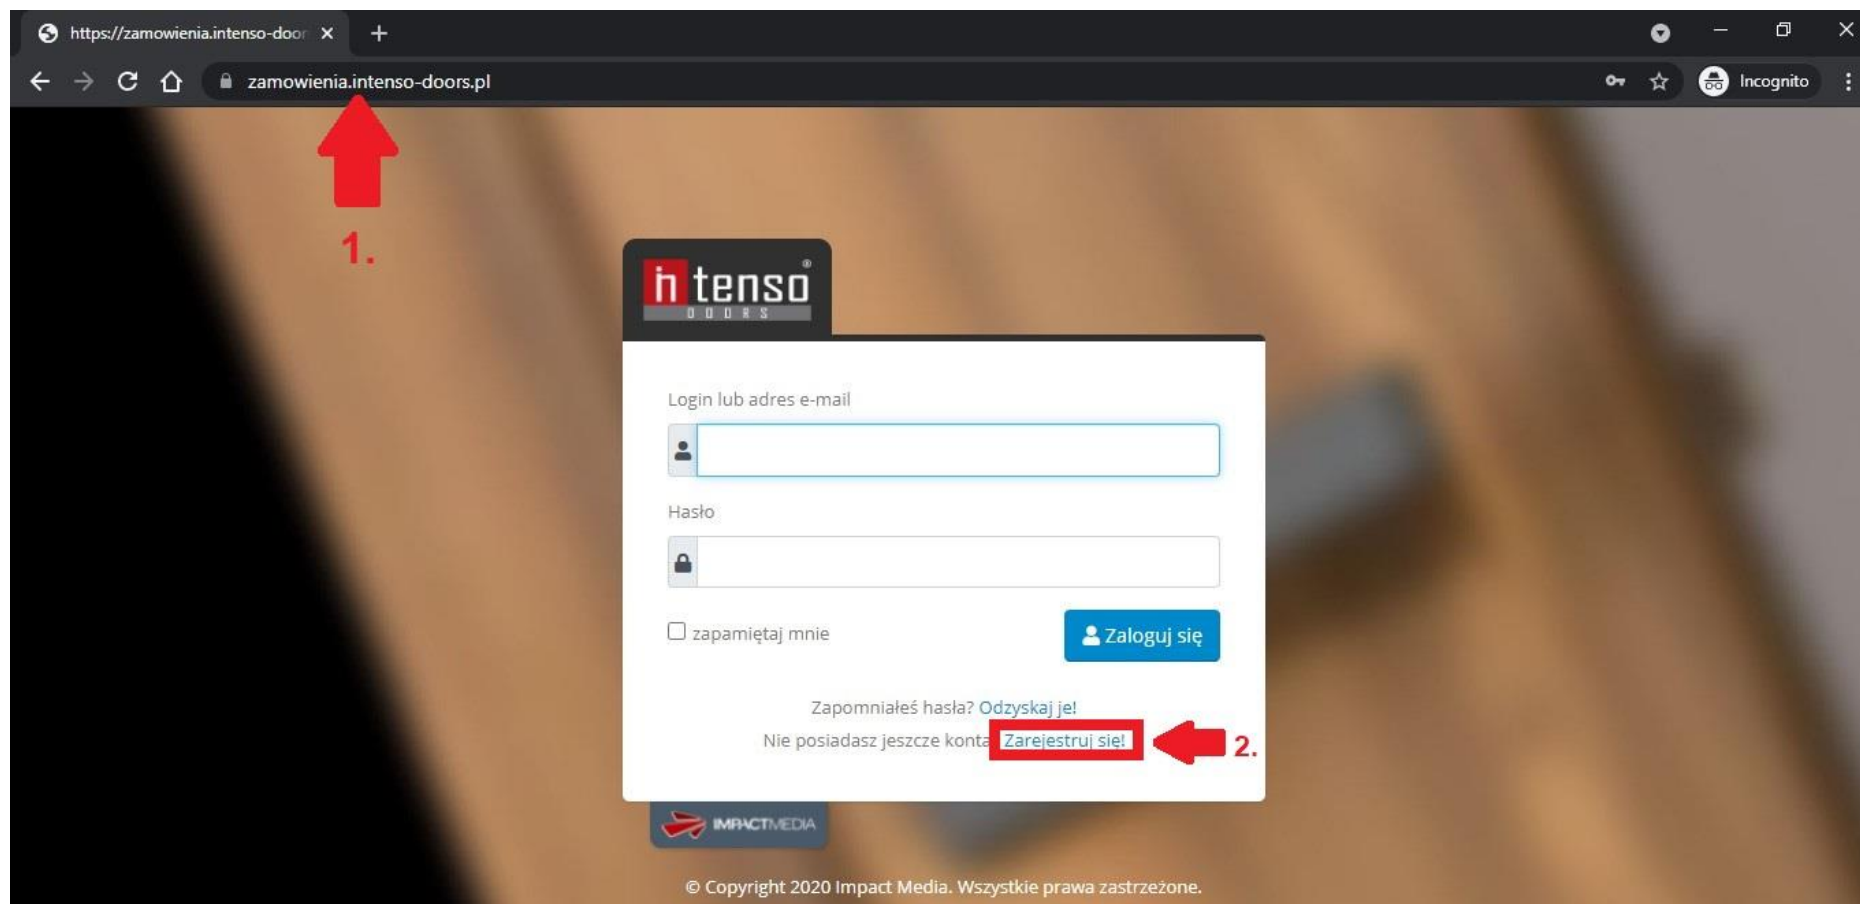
https://zamowienia.intenso-door ×

zamowienia.intenso-doors.pl

Incognito

1.

in tenso®
DOORS

Login lub adres e-mail

Hasło

zapamiętaj mnie

Zaloguj się

Zapomniałeś hasła? Odzyskaj je!

Nie posiadasz jeszcze konta Zarejestruj się!

2.

IMPACTMEDIA

© Copyright 2020 Impact Media. Wszystkie prawa zastrzeżone.